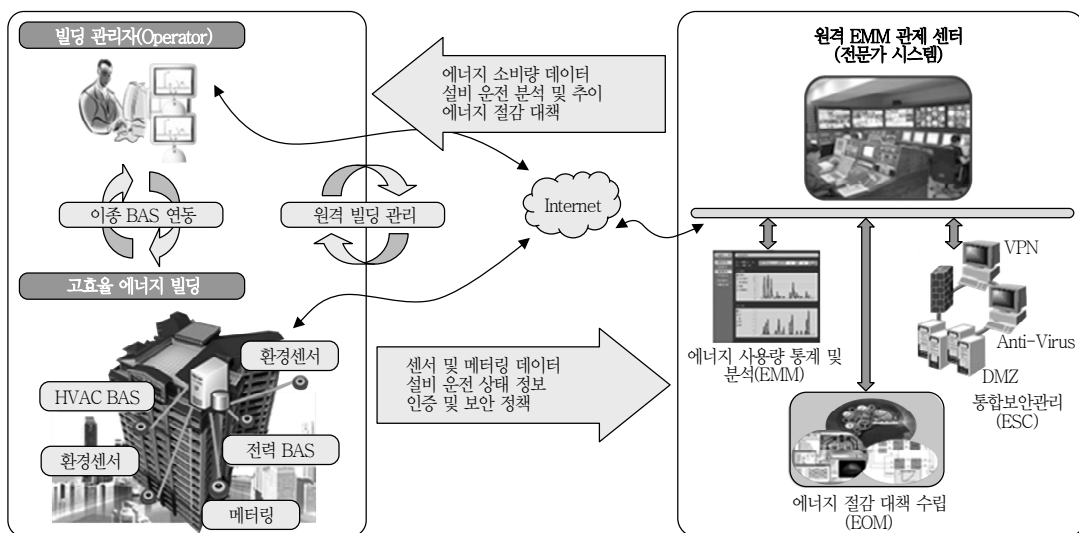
빌딩 관리자(Operator)

에너지 소비량 데이터
설비 운전 분석 및 추이
에너지 절감 대책

원격 EMM 관제 센터
(전문가 시스템)

이종 BAS 연동

원격 빌딩 관리

Internet

고효율 에너지 빌딩

VPN

환경센서

HVAC BAS

센서 및 메터링 데이터
설비 운전 상태 정보
인증 및 보안 정책

에너지 사용량 통계 및 분석(EMM)

Anti-Virus

DMZ

통합보안관리
(ESC)

환경센서

전력 BAS

메터링

에너지 절감 대책 수립
(EOM)